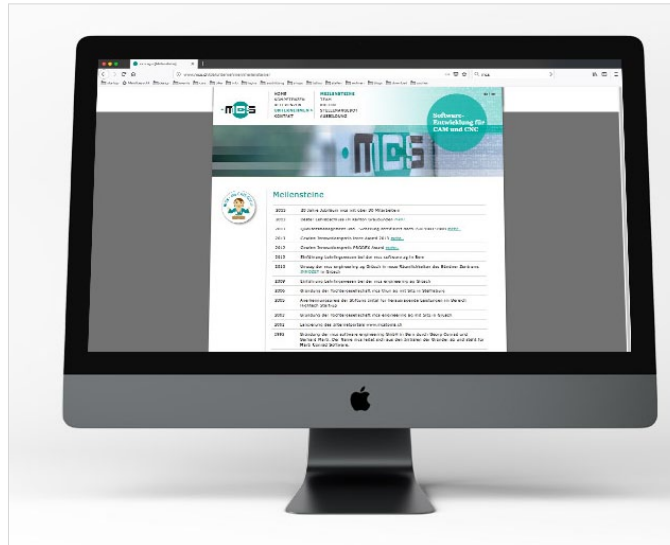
HOME
MEILENSTEINE
TEAM
STELLENANGEBOT
KONTAKT
FARBLEGENDE

Software-Entwicklung für CAM und CNC

Meilensteine

| | |
|---|---|
| 2015 | 20 Jahre Jubiläum mcs mit über 20 Mitarbeitern |
| 2014 | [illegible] |
| 2014 | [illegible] |
| 2013 | Zweiter Innovationspreis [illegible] |
| 2013 | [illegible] |
| 2012 | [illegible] |
| 2010 | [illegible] |
| 2009 | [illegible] |
| 2006 | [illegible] |
| 2002 | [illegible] |
| 2002 | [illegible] |
| 2001 | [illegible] |
| 1995 | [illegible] |